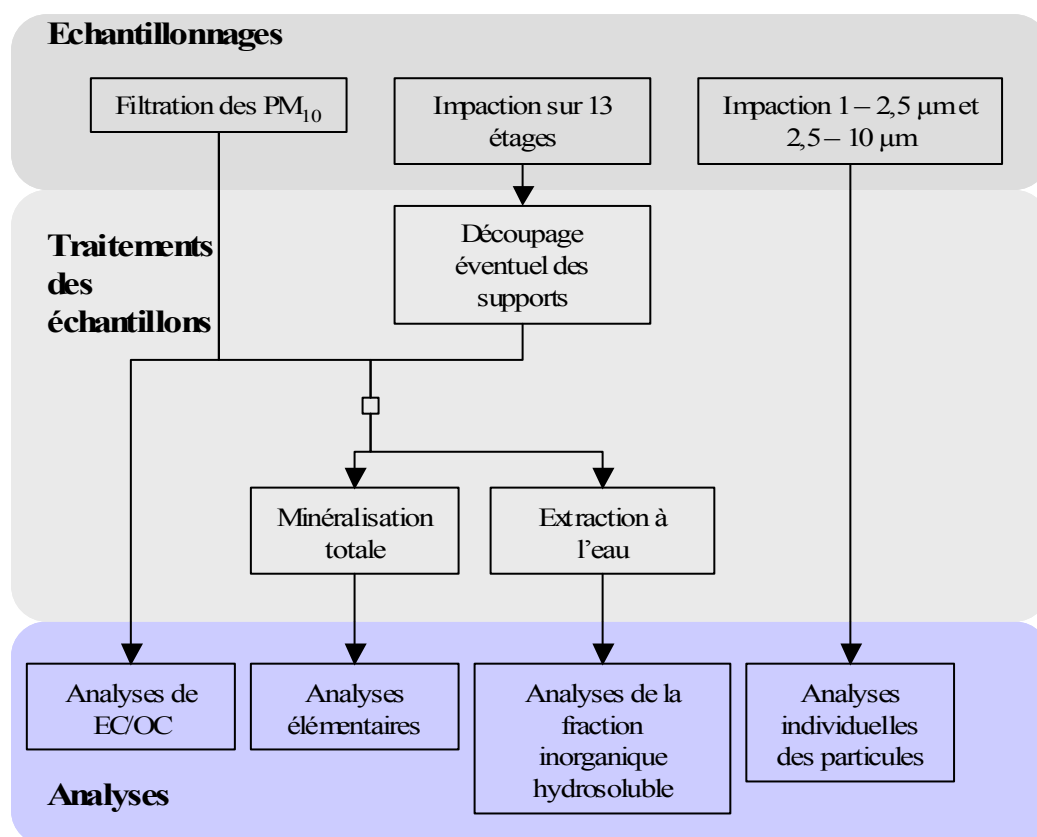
Echantillonnages

Filtration des $PM_{10}$

Impaction sur 13 étages

Impaction 1 – 2,5 µm et 2,5 – 10 µm

Traitements des échantillons

Découpage éventuel des supports

Minéralisation totale

Extraction à l'eau

Analyses de EC/OC

Analyses élémentaires

Analyses de la fraction inorganique hydrosoluble

Analyses individuelles des particules

Analyses